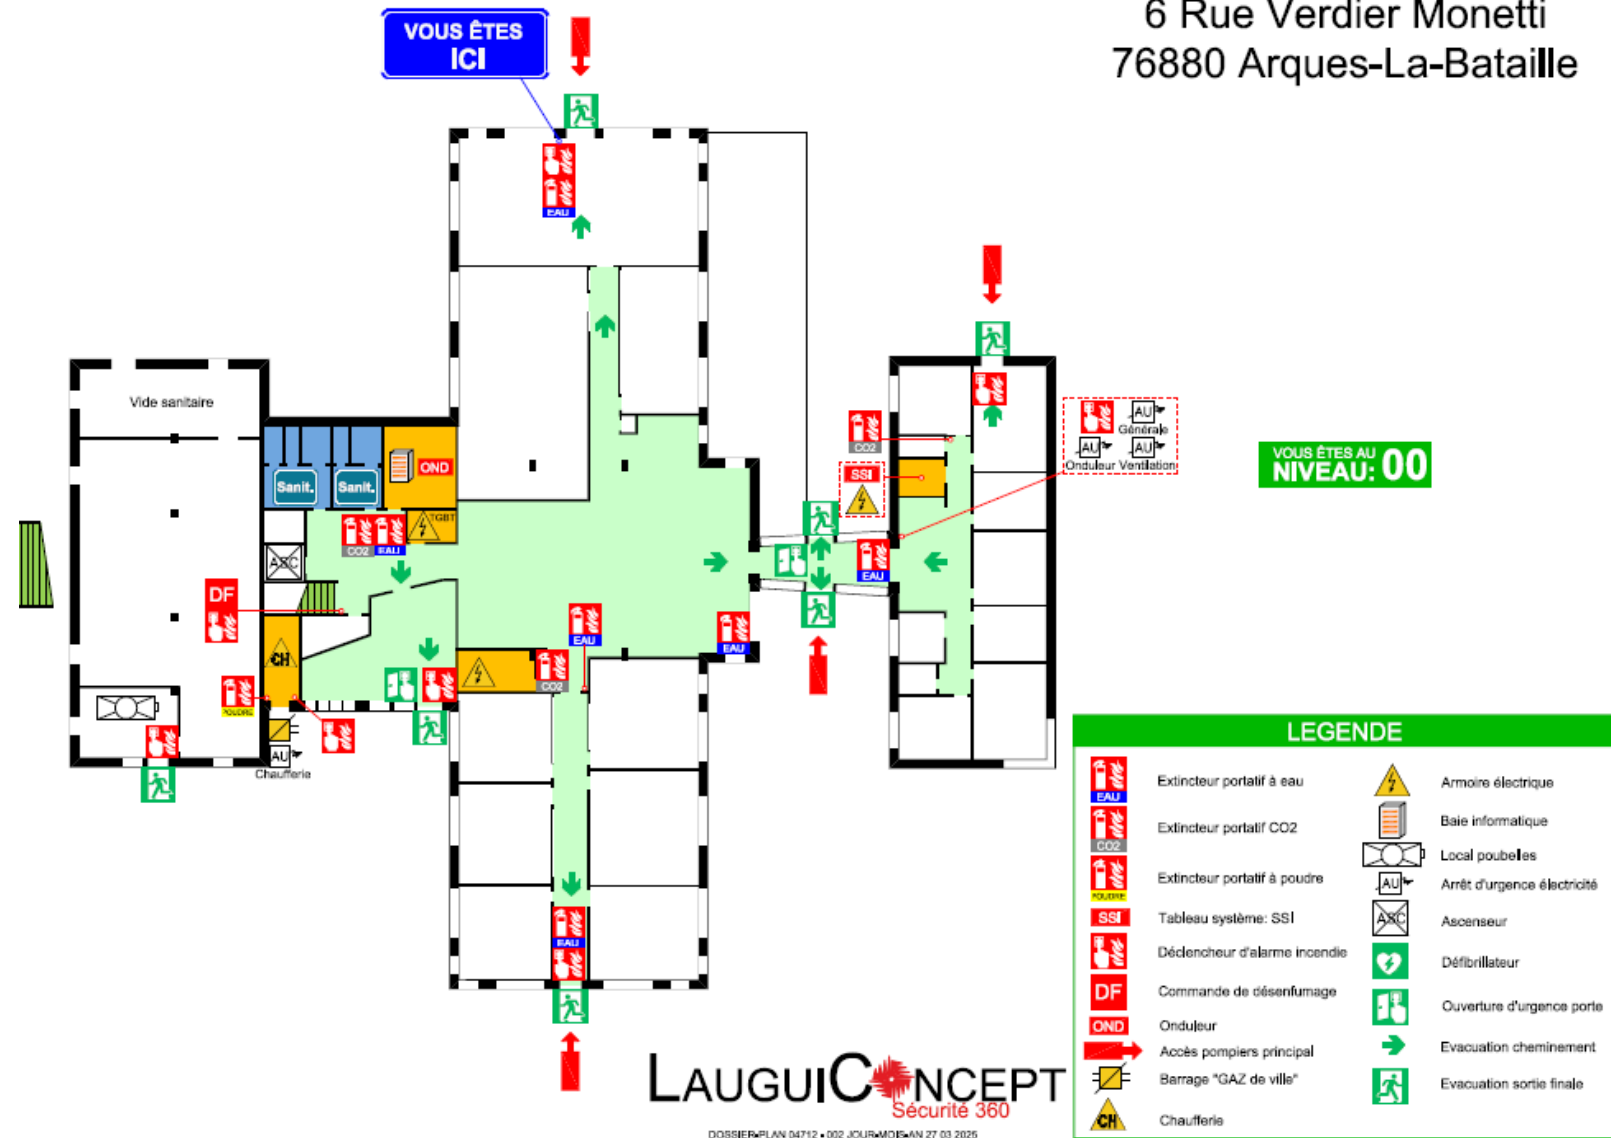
VOUS ÊTES ICI

6 Rue Verdier Monetti
76880 Arques-La-Bataille

EAU

Vide sanitaire

Sanit. Sanit.

OND

TGBT

CO2 EAU

ASC

DF

CH

POUDRE

AU

Chaufferie

EAU

CO2

EAU

CO2

SSI

EAU

AU Générale
AU Onduleur
AU Ventilation

EAU

VOUS ÊTES AU NIVEAU: 00

LEGENDE

| | | | |
|---|---|---|---|
| EAU | Extincteur portatif à eau | | Armoire électrique |
| CO2 | Extincteur portatif CO2 | | Baie informatique |
| POUDRE | Extincteur portatif à poudre | | Local poubelles |
| SSI | Tableau système: SSI | AU | Arrêt d'urgence électricité |
| | Déclencheur d'alarme incendie | ASC | Ascenseur |
| DF | Commande de désenfumage | | Défibrillateur |
| OND | Onduleur | | Ouverture d'urgence porte |
| | Accès pompiers principal | | Evacuation cheminement |
| | Barrage "GAZ de ville" | | Evacuation sortie finale |
| CH | Chaufferie | | |

LAUGUICONCEPT
Sécurité 360

DOSSIER•PLAN 04712 • 002 JOUR•MOIS•AN 27 03 2025